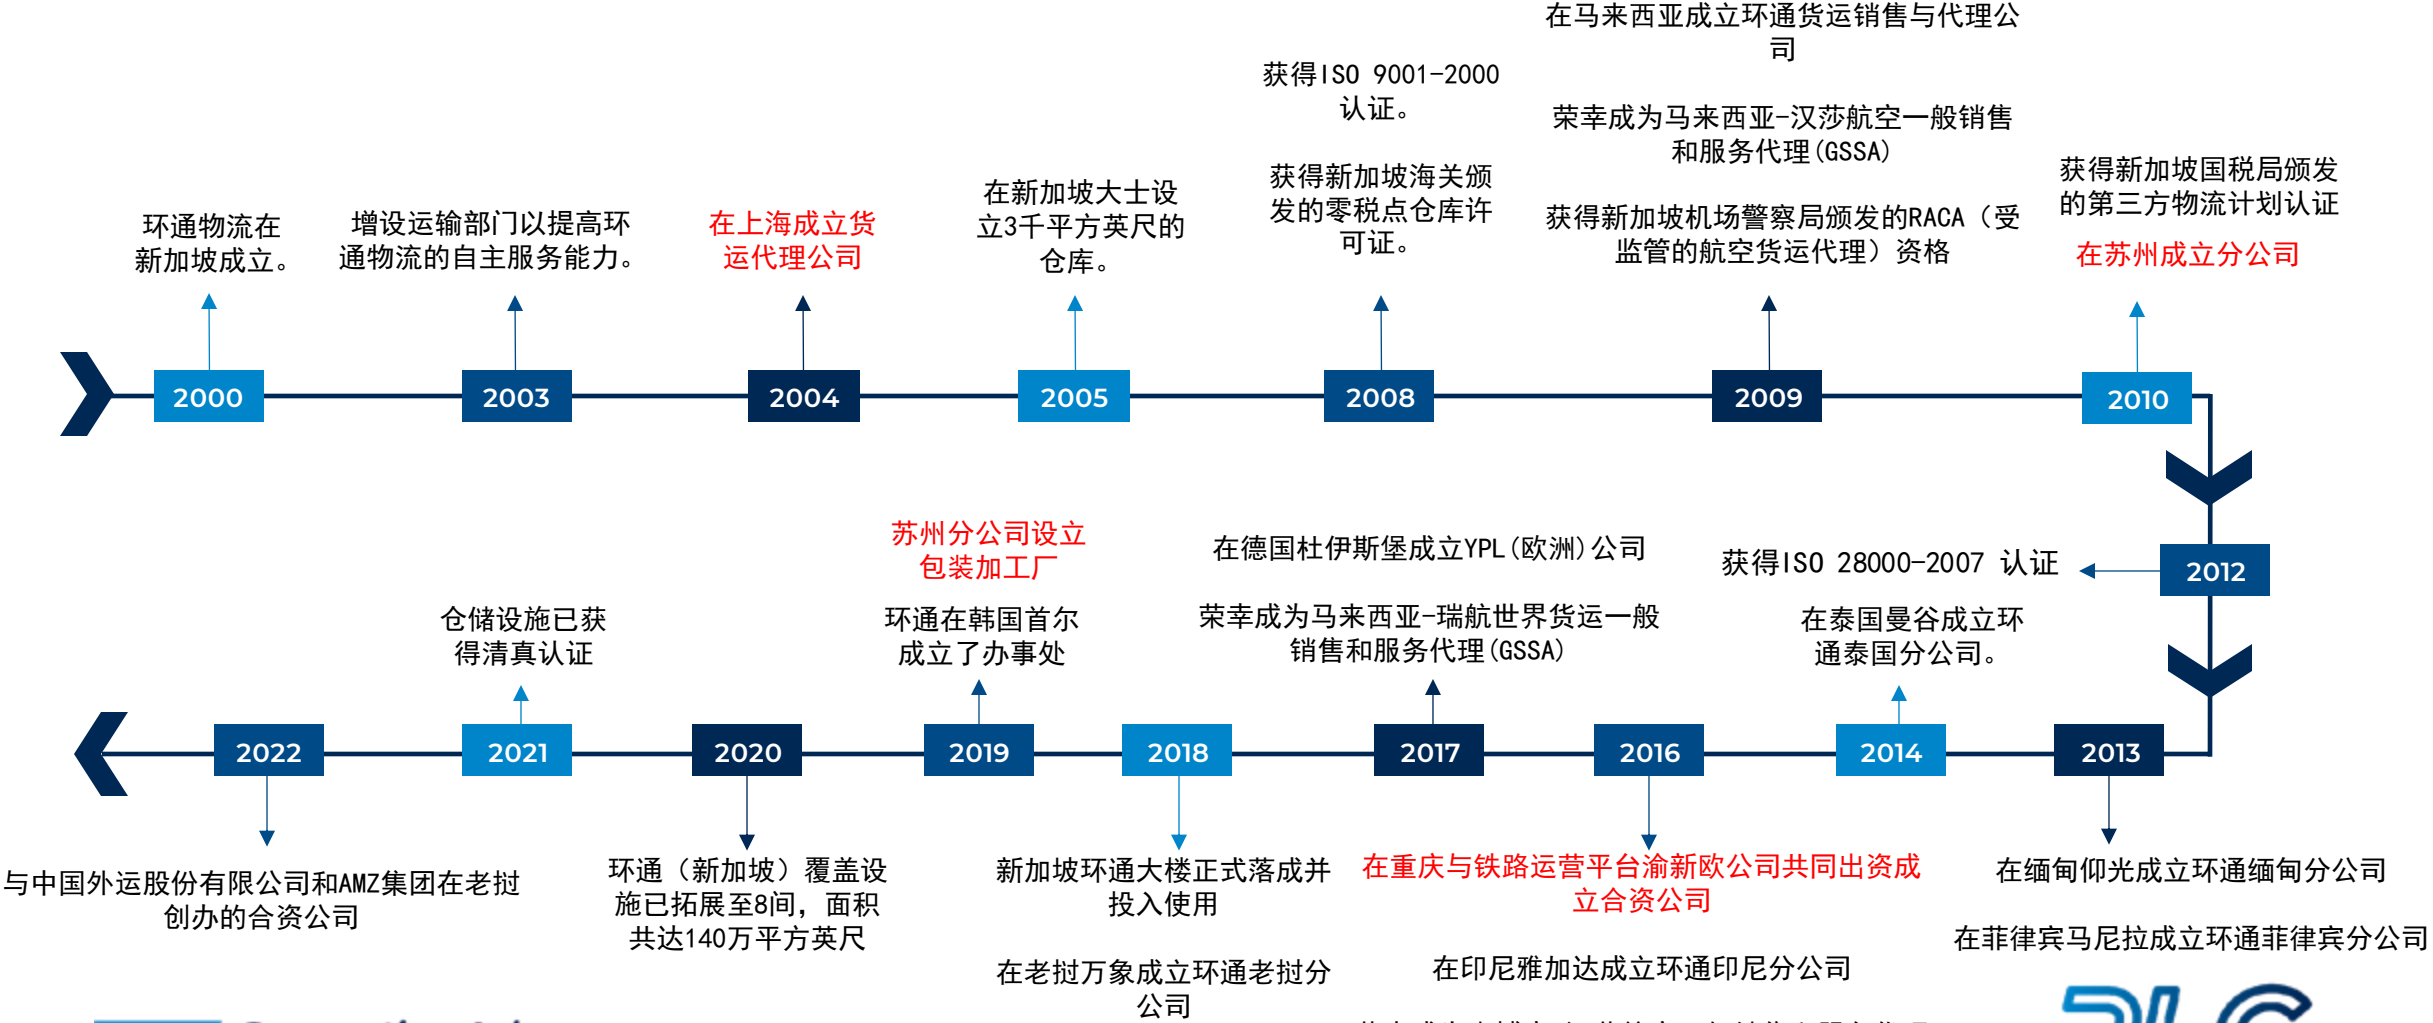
环通物流在新加坡成立。

2000

增设运输部门以提高环通物流的自主服务能力。

2003

在上海成立货运代理公司

2004

在新加坡大士设立3千平方英尺的仓库。

2005

获得ISO 9001-2000认证。

获得新加坡海关颁发的零税点仓库许可证。

2008

在马来西亚成立环通货运销售与代理公司

荣幸成为马来西亚-汉莎航空一般销售和服务代理(GSSA)

获得新加坡机场警察局颁发的RACA（受监管的航空货运代理）资格

2009

获得新加坡国税局颁发的第三方物流计划认证

在苏州成立分公司

2010

获得ISO 28000-2007 认证

2012

在缅甸仰光成立环通缅甸分公司

在菲律宾马尼拉成立环通菲律宾分公司

2013

在泰国曼谷成立环通泰国分公司。

2014

在重庆与铁路运营平台渝新欧公司共同出资成立合资公司

在印尼雅加达成立环通印尼分公司

2016

在德国杜伊斯堡成立YPL(欧洲)公司

荣幸成为马来西亚-瑞航世界货运一般销售和服务代理(GSSA)

2017

新加坡环通大楼正式落成并投入使用

在老挝万象成立环通老挝分公司

2018

苏州分公司设立包装加工厂

环通在韩国首尔成立了办事处

2019

环通（新加坡）覆盖设施已拓展至8间，面积共达140万平方英尺

2020

仓储设施已获得清真认证

2021

与中国外运股份有限公司和AMZ集团在老挝创办的合资公司

2022